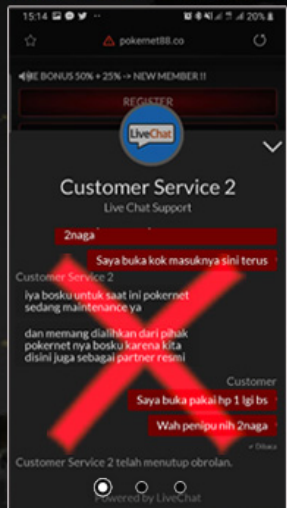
15:14 20%

pokernet88.co

BONUS 50% + 25% -> NEW MEMBER !!

REGISTER

LiveChat

Customer Service 2

Live Chat Support

2naga

Saya buka kok masuknya sini terus

Customer Service 2

iya bosku untuk saat ini pokernet sedang maintenance ya

dan memang dialihkan dari pihak pokernet nya bosku karena kita disini juga sebagai partner resmi

Customer

Saya buka pakai hp 1 lgi bs

Wah penipu nih 2naga

Dibaca

Customer Service 2 telah menutup obrolan.

Powered by LiveChat